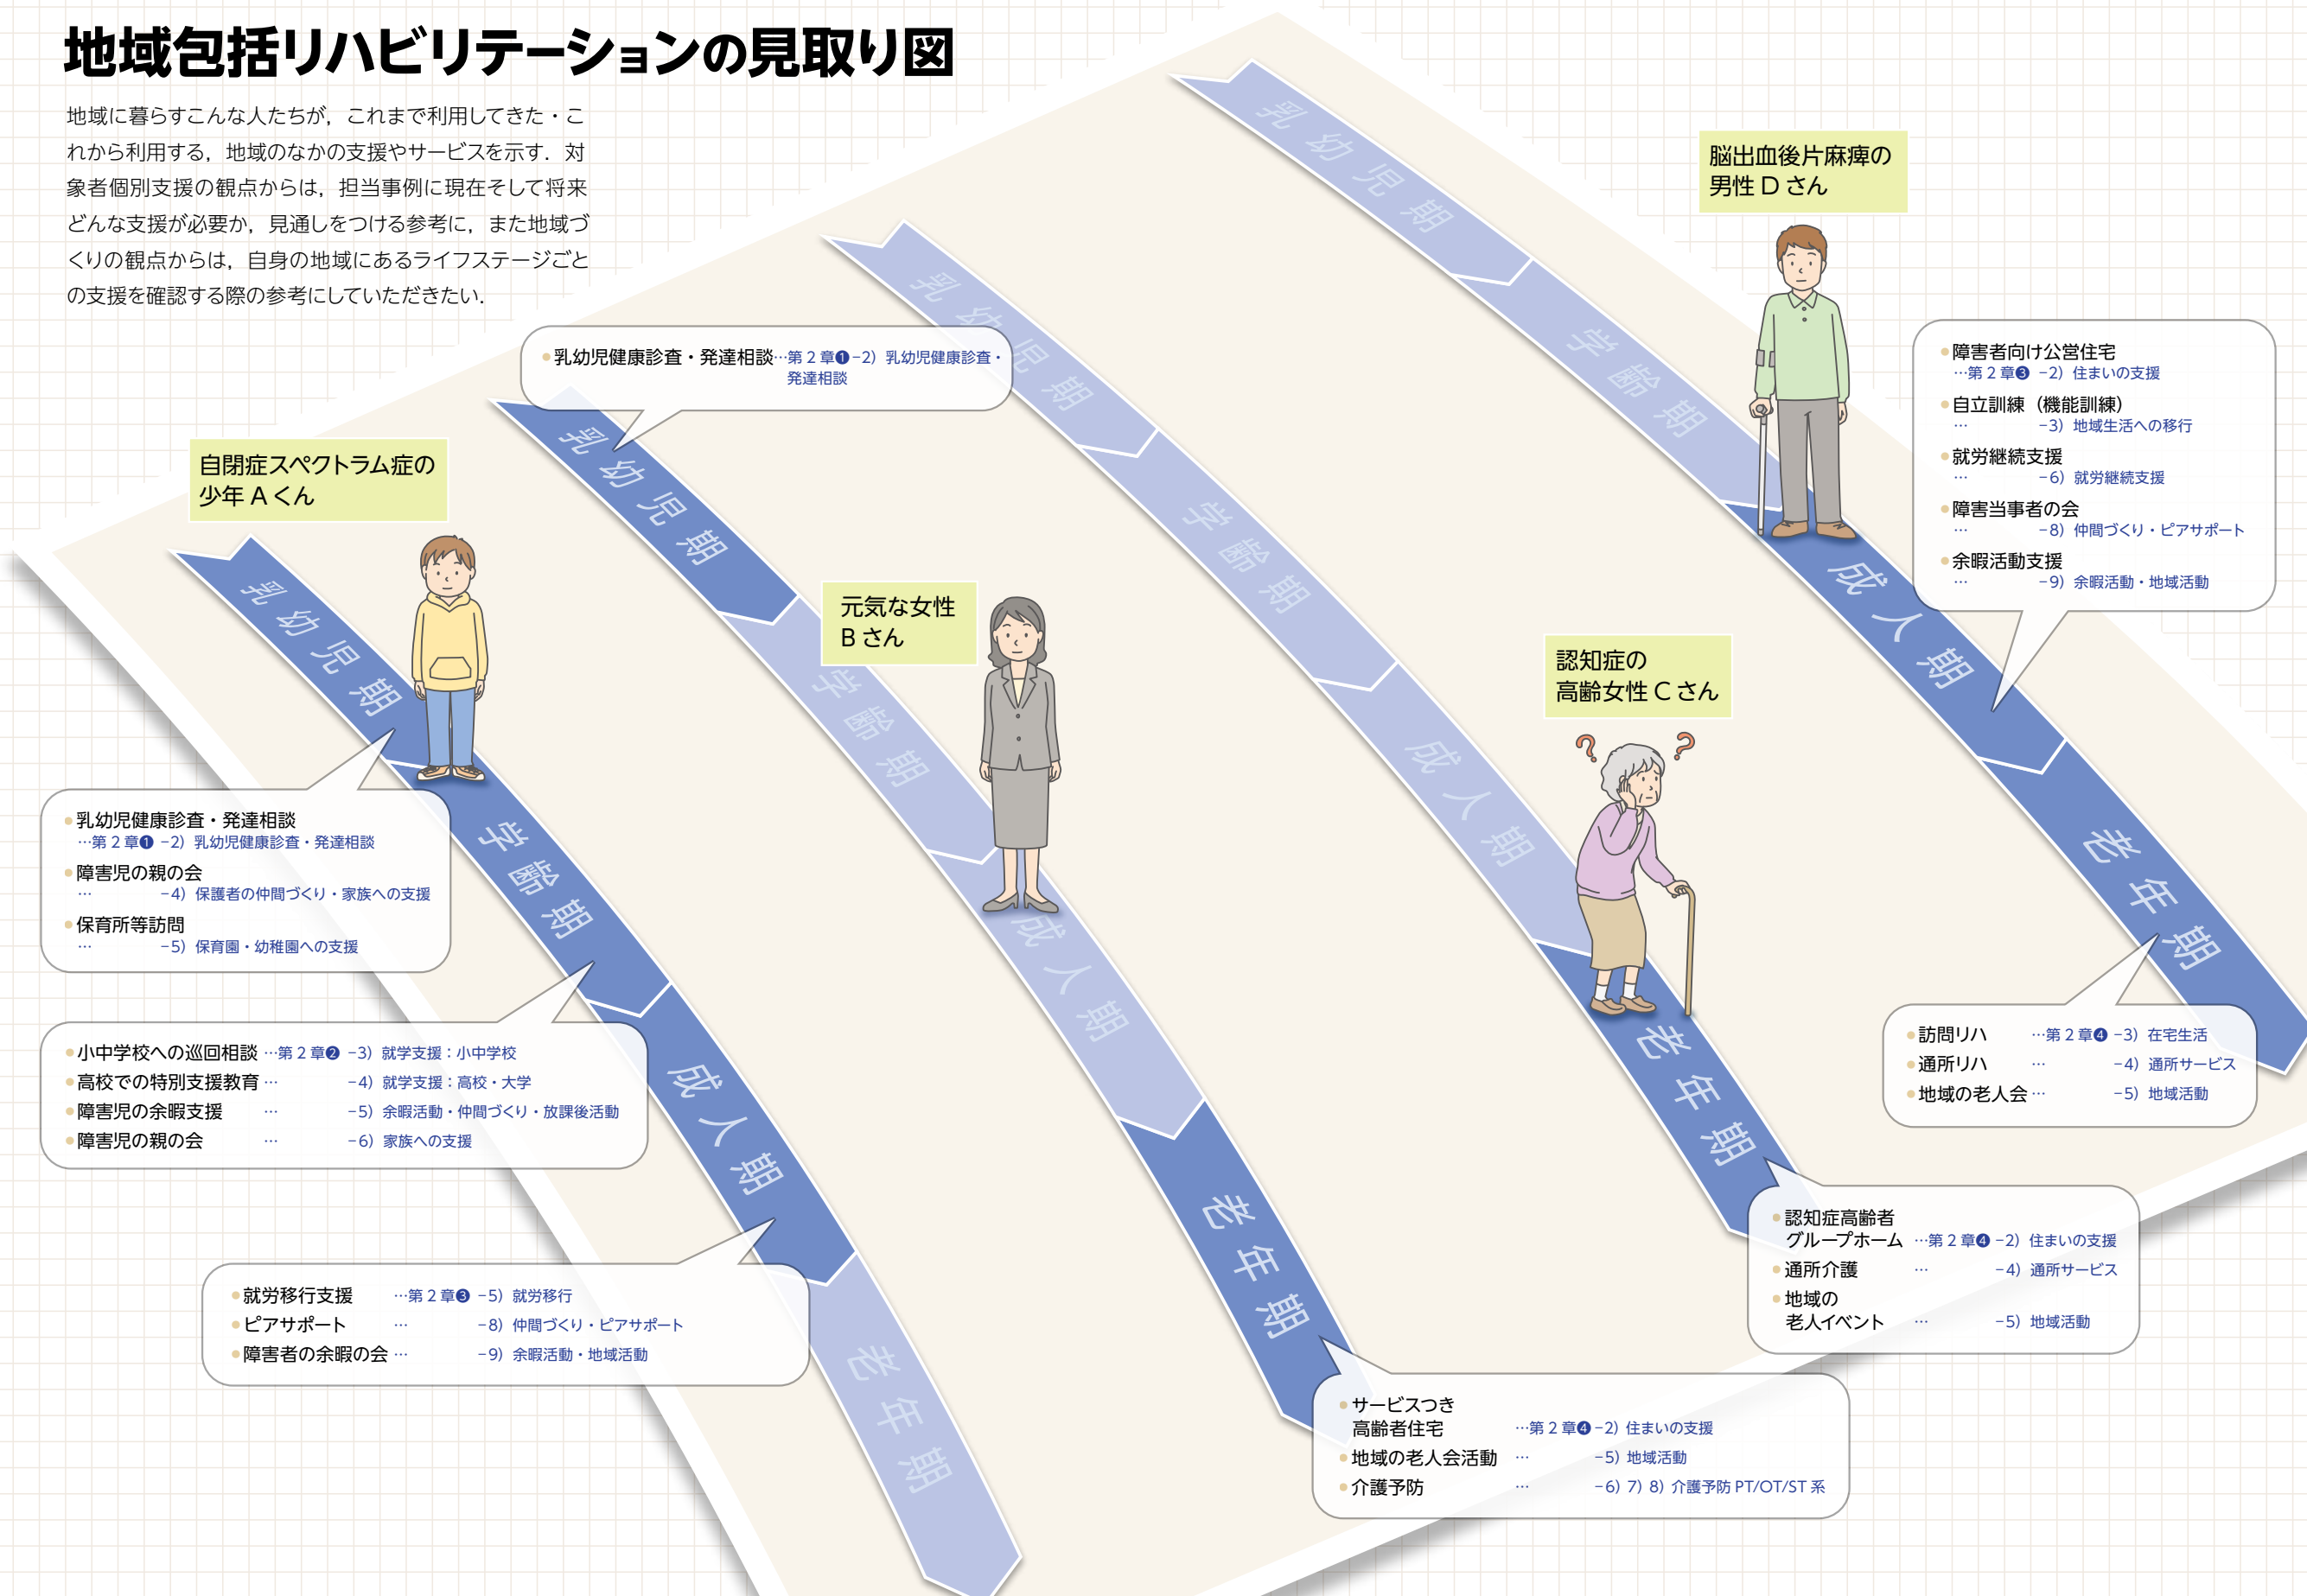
地域包括リハビリテーションの見取り図

地域に暮らすこんな人たちが，これまで利用してきた・これから利用する，地域のなかの支援やサービスを示す．対象者個別支援の観点からは，担当事例に現在そして将来どんな支援が必要か，見通しをつける参考に，また地域づくりの観点からは，自身の地域にあるライフステージごとの支援を確認する際の参考にしていただきたい．

乳幼児期　学齢期　成人期　老年期

乳幼児期　学齢期　成人期　老年期

乳幼児期　学齢期　成人期　老年期

乳幼児期　学齢期　成人期　老年期

乳幼児健康診査・発達相談…第２章❶−2）乳幼児健康診査・発達相談

脳出血後片麻痺の男性Ｄさん

障害者向け公営住宅 …第２章❸ −2）住まいの支援
自立訓練（機能訓練） … −3）地域生活への移行
就労継続支援 … −6）就労継続支援
障害当事者の会 … −8）仲間づくり・ピアサポート
余暇活動支援 … −9）余暇活動・地域活動

自閉症スペクトラム症の少年Ａくん

元気な女性Ｂさん

認知症の高齢女性Ｃさん

乳幼児健康診査・発達相談 …第２章❶ −2）乳幼児健康診査・発達相談
障害児の親の会 … −4）保護者の仲間づくり・家族への支援
保育所等訪問 … −5）保育園・幼稚園への支援

訪問リハ …第２章❹ −3）在宅生活
通所リハ … −4）通所サービス
地域の老人会 … −5）地域活動

小中学校への巡回相談 …第２章❷ −3）就学支援：小中学校
高校での特別支援教育 … −4）就学支援：高校・大学
障害児の余暇支援 … −5）余暇活動・仲間づくり・放課後活動
障害児の親の会 … −6）家族への支援

認知症高齢者グループホーム …第２章❹ −2）住まいの支援
通所介護 … −4）通所サービス
地域の老人イベント … −5）地域活動

就労移行支援 …第２章❸ −5）就労移行
ピアサポート … −8）仲間づくり・ピアサポート
障害者の余暇の会 … −9）余暇活動・地域活動

サービスつき高齢者住宅 …第２章❹ −2）住まいの支援
地域の老人会活動 … −5）地域活動
介護予防 … −6）7）8）介護予防 PT/OT/ST 系